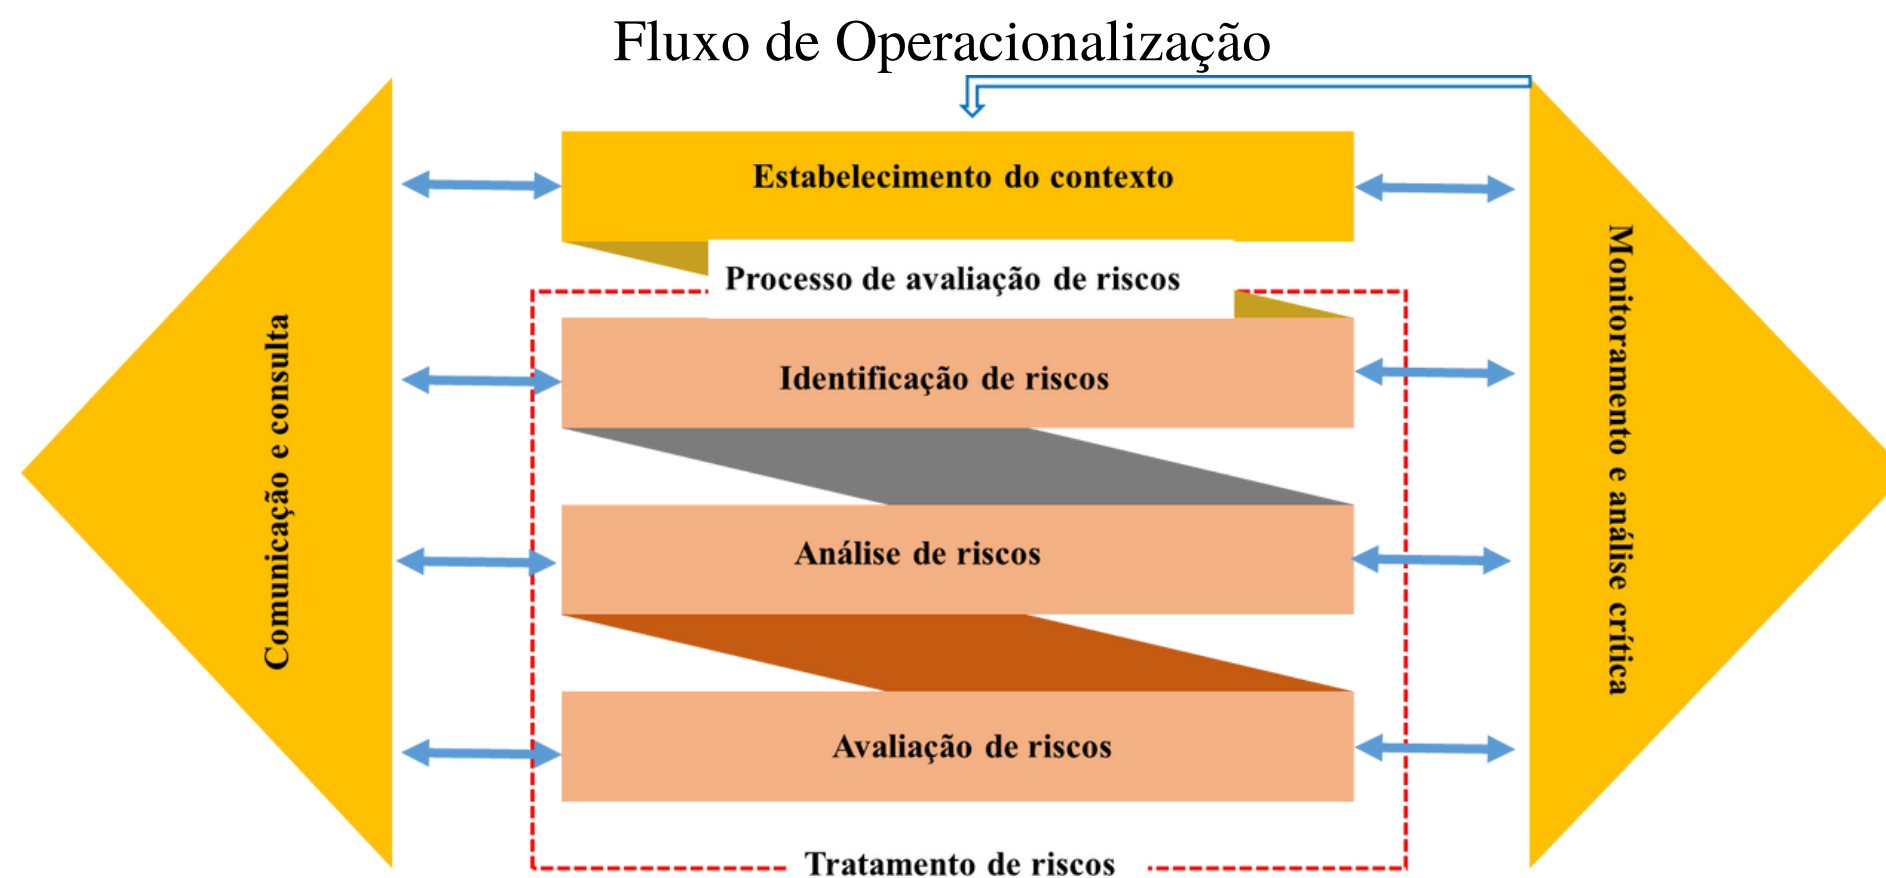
Fluxo de Operacionalização

Comunicação e consulta

Estabelecimento do contexto

Processo de avaliação de riscos

Identificação de riscos

Análise de riscos

Avaliação de riscos

Tratamento de riscos

Monitoramento e análise crítica